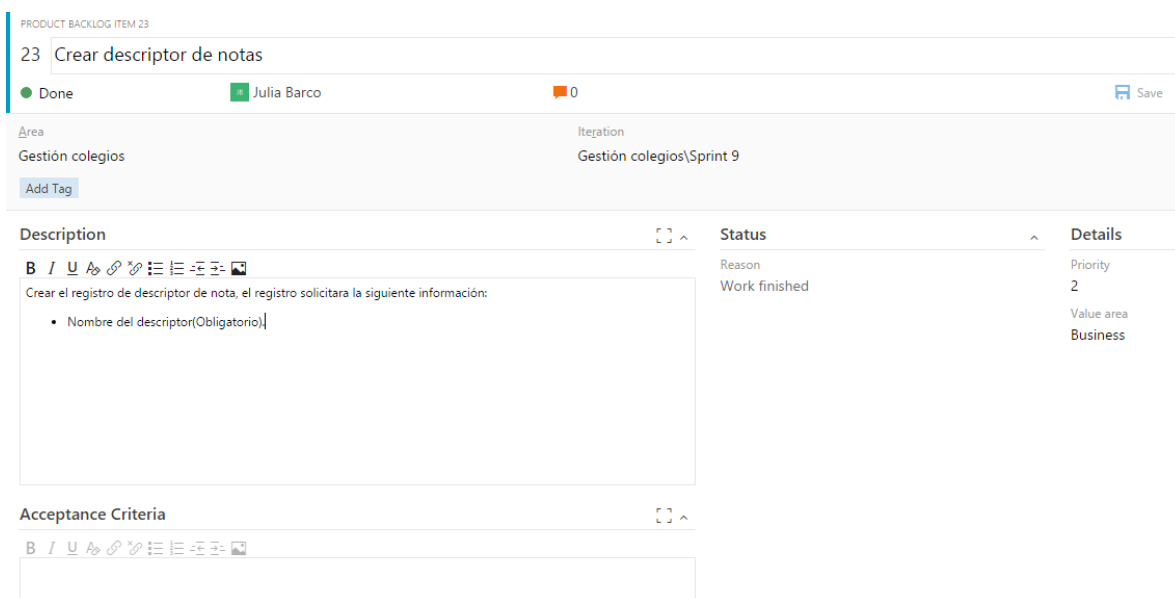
PRODUCT BACKLOG ITEM 23

23 Crear descriptor de notas

Done Julia Barco 0 Save

Area
Gestión colegios

Iteration
Gestión colegios\Sprint 9

Add Tag

Description

B I U

Crear el registro de descriptor de nota, el registro solicitara la siguiente información:

- Nombre del descriptor(Obligatorio).

Status

Reason
Work finished

Details

Priority
2

Value area
Business

Acceptance Criteria

B I U